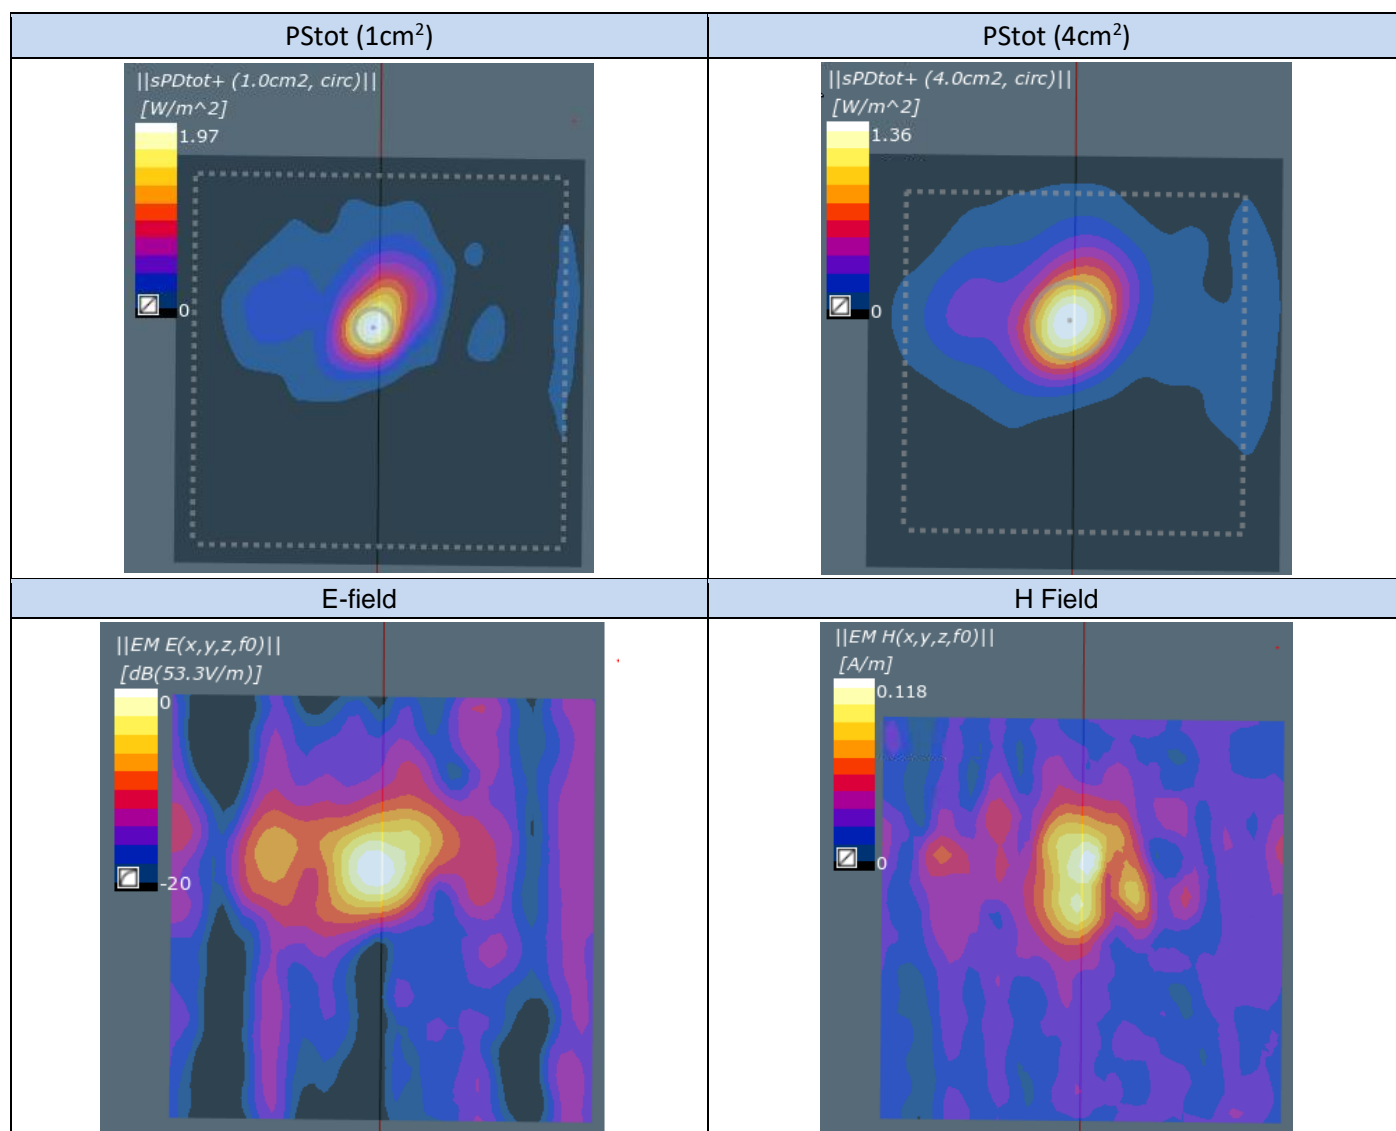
| PStot ($1cm^2$) | PStot ($4cm^2$) |
|---|---|
| \|\|sPDtot+ (1.0cm2, circ)\|\| [W/m^2] 1.97 0 | \|\|sPDtot+ (4.0cm2, circ)\|\| [W/m^2] 1.36 0 |
| E-field | H Field |
| \|\|EM E(x,y,z,f0)\|\| [dB(53.3V/m)] 0 -20 | \|\|EM H(x,y,z,f0)\|\| [A/m] 0.118 0 |